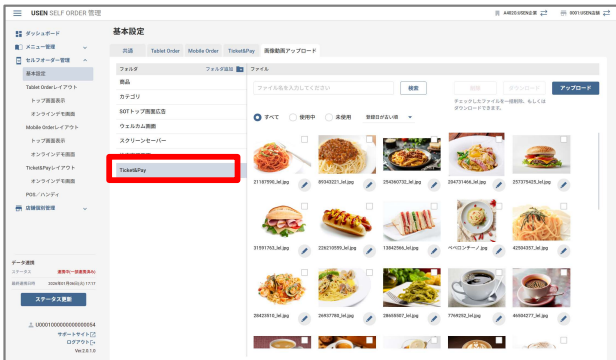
USEN SELF ORDER 管理
A4820 USEN店舗
0001 USEN店舗
ダッシュボード
メニュー管理
セルフオーダー管理
基本設定
Tablet Orderレイアウト
トップ画面表示
オンラインデモ画面
Mobile Orderレイアウト
トップ画面表示
オンラインデモ画面
Ticket&Payレイアウト
オンラインデモ画面
POS／ハンディ
店舗個別管理
データ連携
ステータス
通常時(一部通信済み)
最終連携日時
2026年01月06日(火) 17:17
ステータス更新
U00010000000000054
サポートサイト
ログアウト
Ver.2.61.0
基本設定
共通
Tablet Order
Mobile Order
Ticket&Pay
画像動画アップロード
フォルダ
フォルダ追加
ファイル
商品
カテゴリ
SOTトップ画面広告
ウェルカム画面
スクリーンセーバー
Ticket&Pay
ファイル名を入力してください
検索
削除
ダウンロード
アップロード
チェックしたファイルを一括削除、もしくはダウンロードできます。
すべて
使用中
未使用
登録日が新しい順
21187590_lel.jpg
89343221_lel.jpg
254360732_lel.jpg
204731466_lel.jpg
257375425_lel.jpg
31591763_lel.jpg
226210595_lel.jpg
13842566_lel.jpg
ペペロンチーノ.jpg
42504357_lel.jpg
28425810_lel.jpg
26957788_lel.jpg
28655807_lel.jpg
7749262_lel.jpg
46504277_lel.jpg